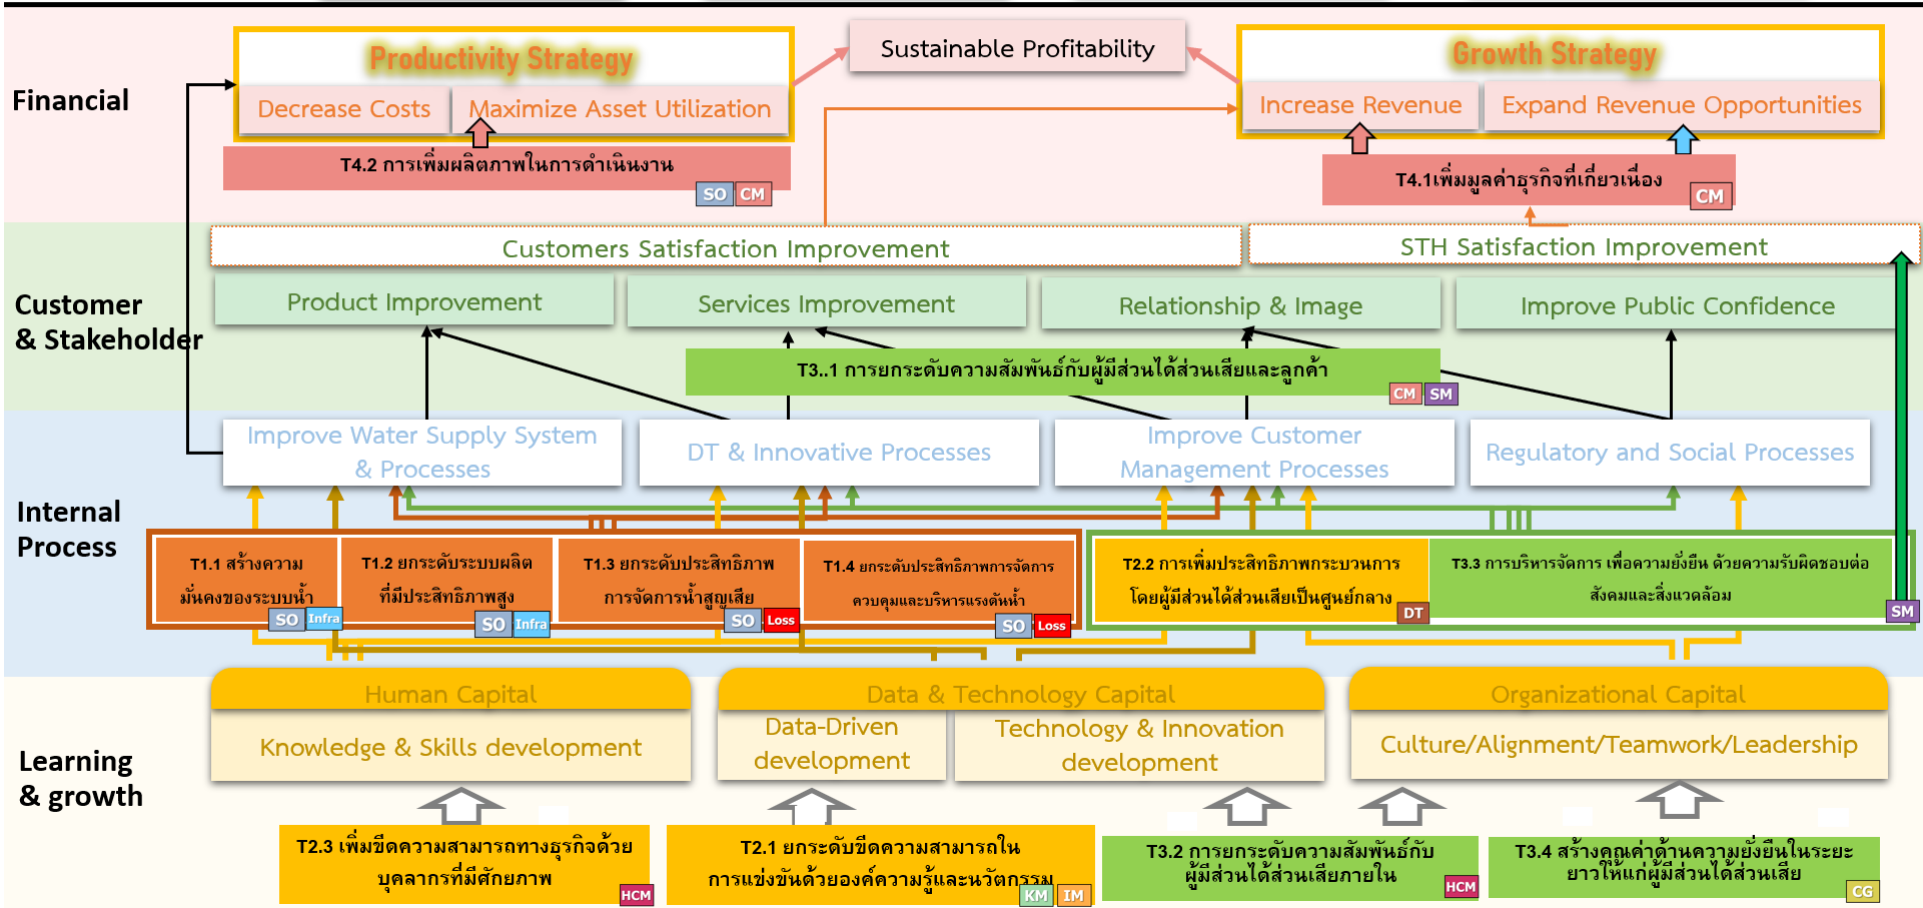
Financial

Productivity Strategy

Decrease Costs

Maximize Asset Utilization

Sustainable Profitability

Growth Strategy

Increase Revenue

Expand Revenue Opportunities

T4.2 การเพิ่มผลิตภาพในการดำเนินงาน SO CM

T4.1เพิ่มมูลค่าธุรกิจที่เกี่ยวเนื่อง CM

Customer & Stakeholder

Customers Satisfaction Improvement

STH Satisfaction Improvement

Product Improvement

Services Improvement

Relationship & Image

Improve Public Confidence

T3..1 การยกระดับความสัมพันธ์กับผู้มีส่วนได้ส่วนเสียและลูกค้า CM SM

Internal Process

Improve Water Supply System & Processes

DT & Innovative Processes

Improve Customer Management Processes

Regulatory and Social Processes

T1.1 สร้างความมั่นคงของระบบน้ำ SO Infra

T1.2 ยกระดับระบบผลิตที่มีประสิทธิภาพสูง SO Infra

T1.3 ยกระดับประสิทธิภาพการจัดการน้ำสูญเสีย SO Loss

T1.4 ยกระดับประสิทธิภาพการจัดการควบคุมและบริหารแรงดันน้ำ SO Loss

T2.2 การเพิ่มประสิทธิภาพกระบวนการโดยผู้มีส่วนได้ส่วนเสียเป็นศูนย์กลาง DT

T3.3 การบริหารจัดการ เพื่อความยั่งยืน ด้วยความรับผิดชอบต่อสังคมและสิ่งแวดล้อม SM

Learning & growth

Human Capital

Knowledge & Skills development

Data & Technology Capital

Data-Driven development

Technology & Innovation development

Organizational Capital

Culture/Alignment/Teamwork/Leadership

T2.3 เพิ่มขีดความสามารถทางธุรกิจด้วยบุคลากรที่มีศักยภาพ HCM

T2.1 ยกระดับขีดความสามารถในการแข่งขันด้วยองค์ความรู้และนวัตกรรม KM IM

T3.2 การยกระดับความสัมพันธ์กับผู้มีส่วนได้ส่วนเสียภายใน HCM

T3.4 สร้างคุณค่าด้านความยั่งยืนในระยะยาวให้แก่ผู้มีส่วนได้ส่วนเสีย CG